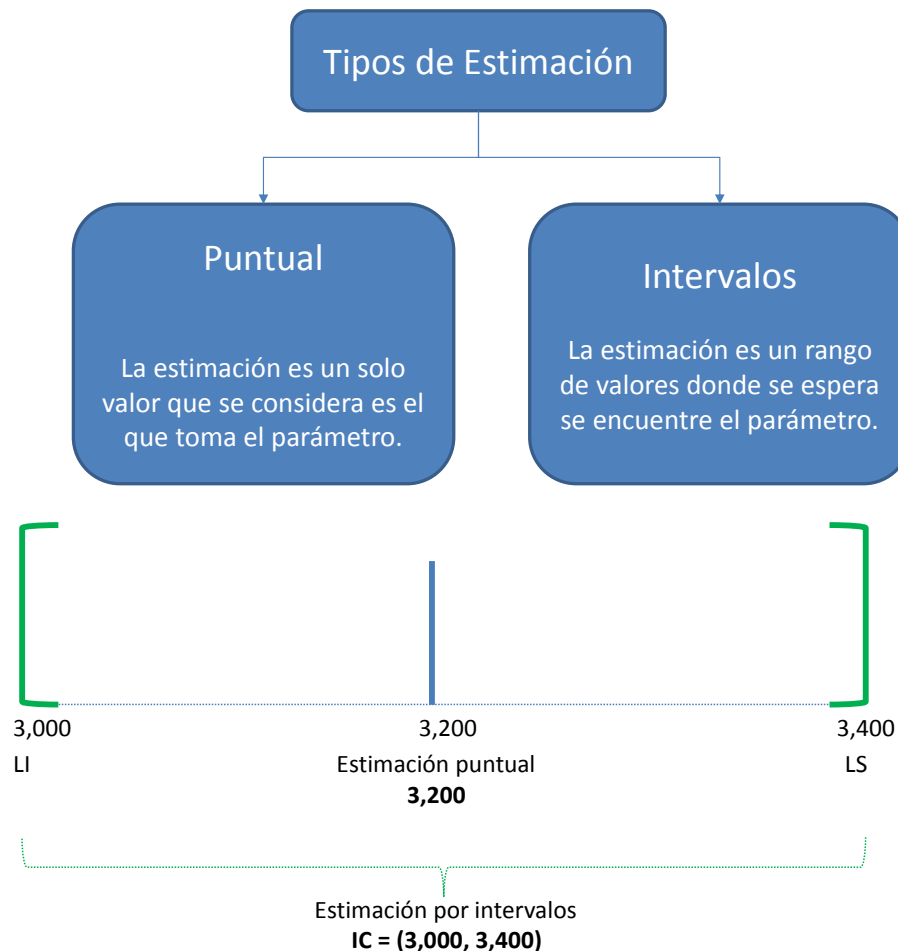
Tipos de Estimación

Puntual

La estimación es un solo valor que se considera es el que toma el parámetro.

Intervalos

La estimación es un rango de valores donde se espera se encuentre el parámetro.

3,000
LI

3,200
Estimación puntual
**3,200**

3,400
LS

Estimación por intervalos
**IC = (3,000, 3,400)**